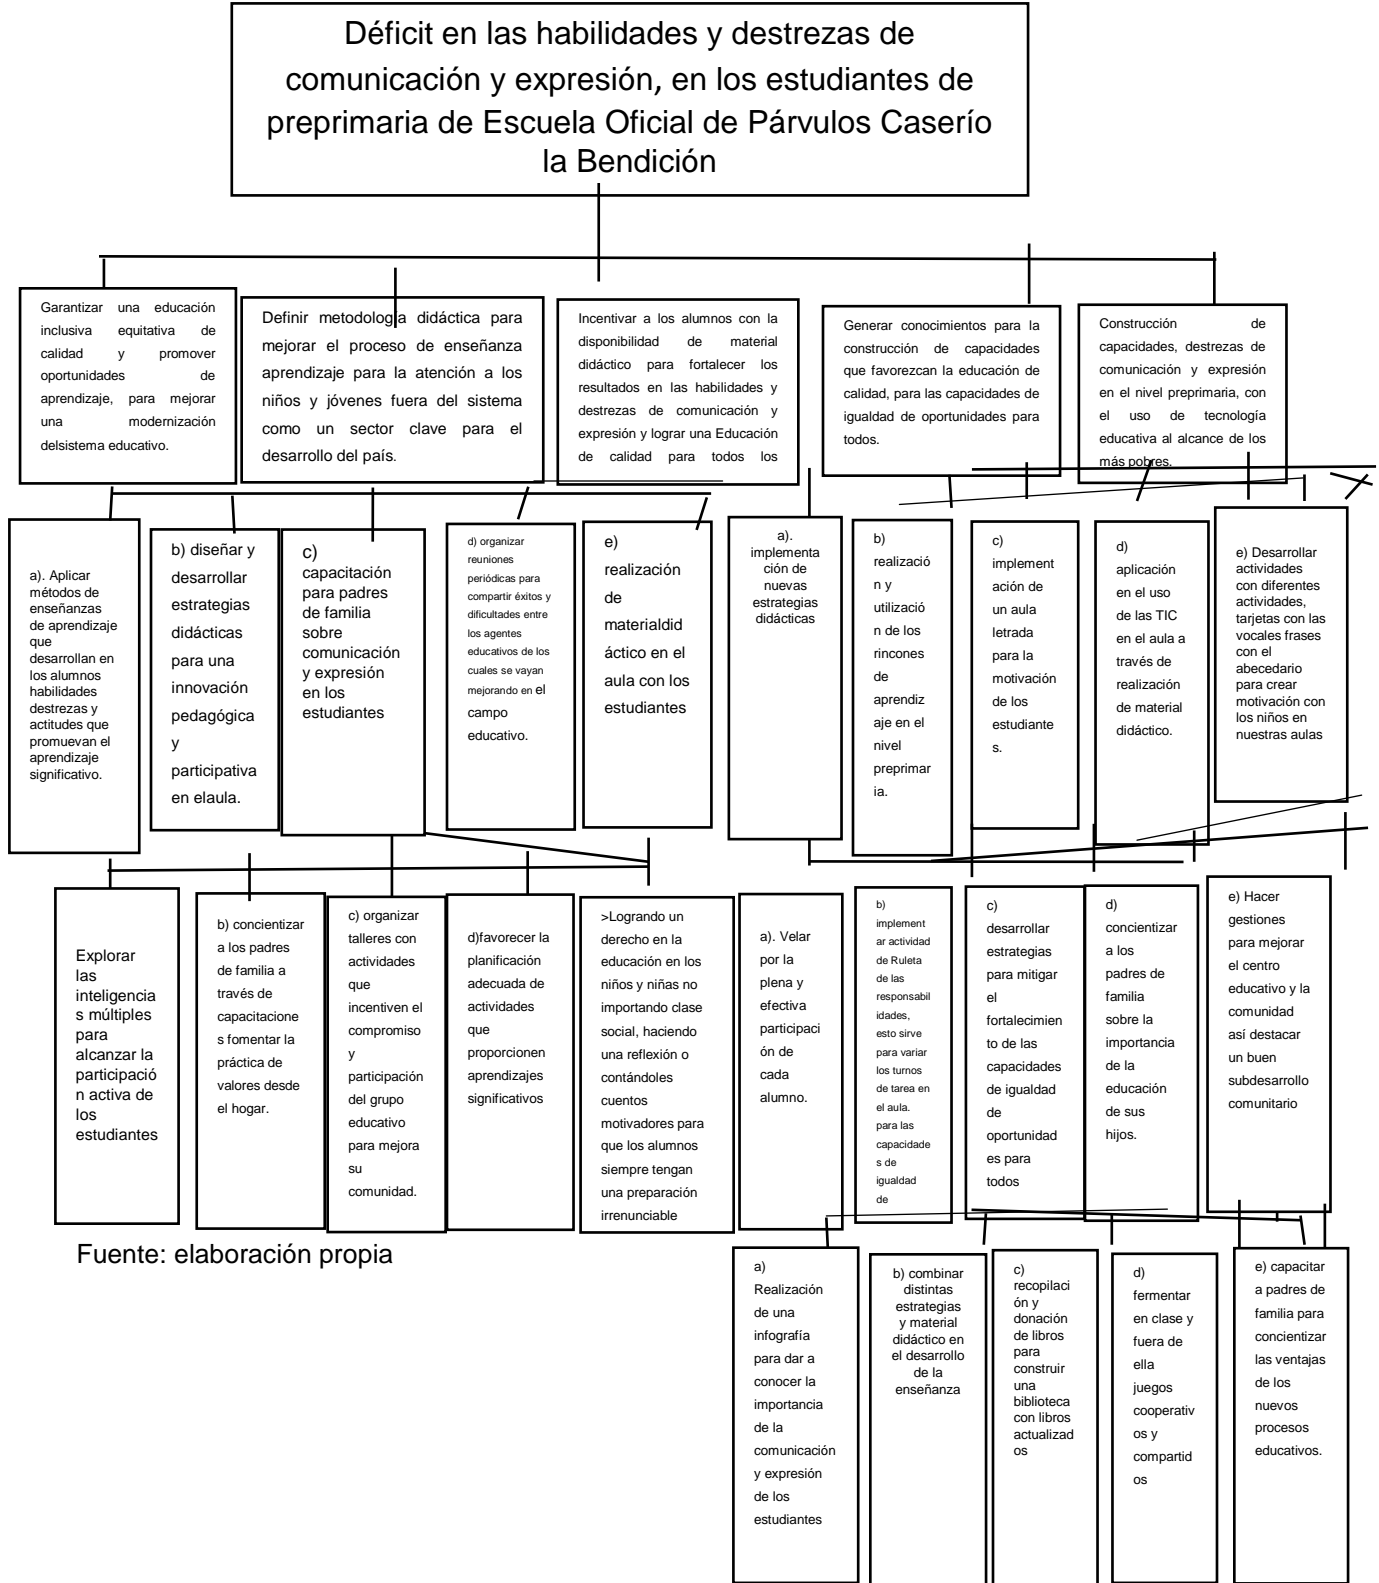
Déficit en las habilidades y destrezas de comunicación y expresión, en los estudiantes de preprimaria de Escuela Oficial de Párvulos Caserío la Bendición

Garantizar una educación inclusiva equitativa de calidad y promover oportunidades de aprendizaje, para mejorar una modernización delsistema educativo.

Definir metodología didáctica para mejorar el proceso de enseñanza aprendizaje para la atención a los niños y jóvenes fuera del sistema como un sector clave para el desarrollo del país.

Incentivar a los alumnos con la disponibilidad de material didáctico para fortalecer los resultados en las habilidades y destrezas de comunicación y expresión y lograr una Educación de calidad para todos los

Generar conocimientos para la construcción de capacidades que favorezcan la educación de calidad, para las capacidades de igualdad de oportunidades para todos.

Construcción de capacidades, destrezas de comunicación y expresión en el nivel preprimaria, con el uso de tecnología educativa al alcance de los más pobres.

a). Aplicar métodos de enseñanzas de aprendizaje que desarrollan en los alumnos habilidades destrezas y actitudes que promuevan el aprendizaje significativo.

b) diseñar y desarrollar estrategias didácticas para una innovación pedagógica y participativa en elaula.

c) capacitación para padres de familia sobre comunicación y expresión en los estudiantes

d) organizar reuniones periódicas para compartir éxitos y dificultades entre los agentes educativos de los cuales se vayan mejorando en el campo educativo.

e) realización de materialdidáctico en el aula con los estudiantes

a). implementación de nuevas estrategias didácticas

b) realización y utilización de los rincones de aprendizaje en el nivel preprimaria.

c) implementación de un aula letrada para la motivación de los estudiantes.

d) aplicación en el uso de las TIC en el aula a través de realización de material didáctico.

e) Desarrollar actividades con diferentes actividades, tarjetas con las vocales frases con el abecedario para crear motivación con los niños en nuestras aulas

Explorar las inteligencias múltiples para alcanzar la participación activa de los estudiantes

b) concientizar a los padres de familia a través de capacitaciones fomentar la práctica de valores desde el hogar.

c) organizar talleres con actividades que incentiven el compromiso y participación del grupo educativo para mejora su comunidad.

d)favorecer la planificación adecuada de actividades que proporcionen aprendizajes significativos

>Logrando un derecho en la educación en los niños y niñas no importando clase social, haciendo una reflexión o contándoles cuentos motivadores para que los alumnos siempre tengan una preparación irrenunciable

a). Velar por la plena y efectiva participación de cada alumno.

b) implementar actividad de Ruleta de las responsabilidades, esto sirve para variar los turnos de tarea en el aula. para las capacidades de igualdad de

c) desarrollar estrategias para mitigar el fortalecimiento de las capacidades de igualdad de oportunidades para todos

d) concientizar a los padres de familia sobre la importancia de la educación de sus hijos.

e) Hacer gestiones para mejorar el centro educativo y la comunidad así destacar un buen subdesarrollo comunitario

Fuente: elaboración propia

a) Realización de una infografía para dar a conocer la importancia de la comunicación y expresión de los estudiantes

b) combinar distintas estrategias y material didáctico en el desarrollo de la enseñanza

c) recopilación y donación de libros para construir una biblioteca con libros actualizados

d) fermentar en clase y fuera de ella juegos cooperativos y compartidos

e) capacitar a padres de familia para concientizar las ventajas de los nuevos procesos educativos.